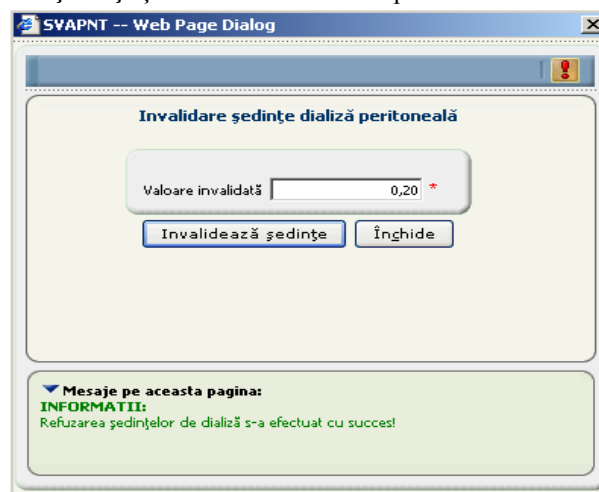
SVAPNT -- Web Page Dialog

Invalidare şedinţe dializă peritoneală

Valoare invalidată 0,20 *

Invalidează şedinţe

Închide

Mesaje pe aceasta pagina:
INFORMATII:
Refuzarea şedinţelor de dializă s-a efectuat cu succes!